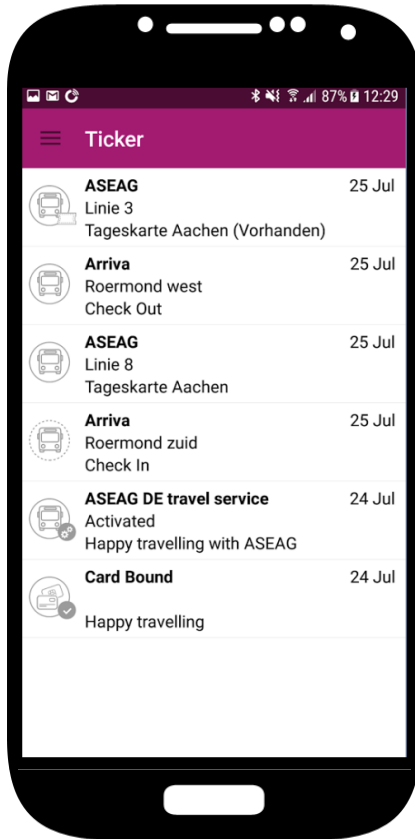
87% 12:29

Ticker

ASEAG
Linie 3
Tageskarte Aachen (Vorhanden)
25 Jul

Arriva
Roermond west
Check Out
25 Jul

ASEAG
Linie 8
Tageskarte Aachen
25 Jul

Arriva
Roermond zuid
Check In
25 Jul

ASEAG DE travel service
Activated
Happy travelling with ASEAG
24 Jul

Card Bound
Happy travelling
24 Jul